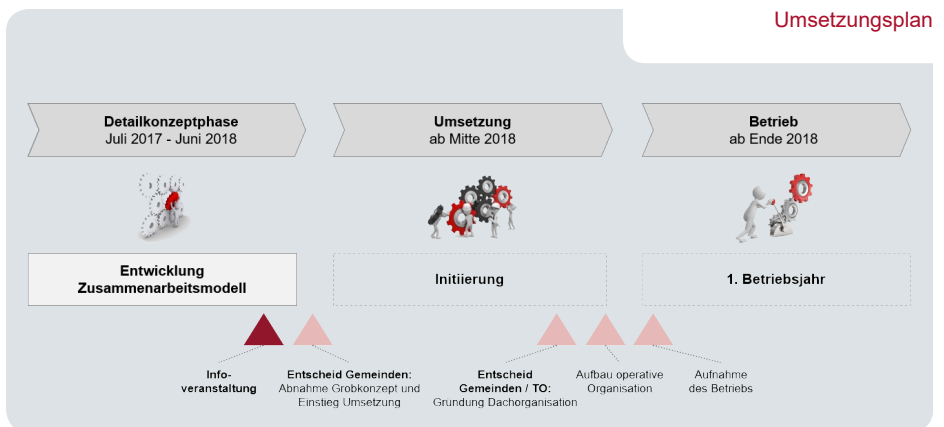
Umsetzungsplan

**Detailkonzeptphase**
Juli 2017 - Juni 2018

**Umsetzung**
ab Mitte 2018

**Betrieb**
ab Ende 2018

**Entwicklung Zusammenarbeitsmodell**

**Initiierung**

**1. Betriebsjahr**

**Infoveranstaltung**

**Entscheid Gemeinden:** Abnahme Grobkonzept und Einstieg Umsetzung

**Entscheid Gemeinden / TO:** Grundung Dachorganisation

Aufbau operative Organisation

Aufnahme des Betriebs